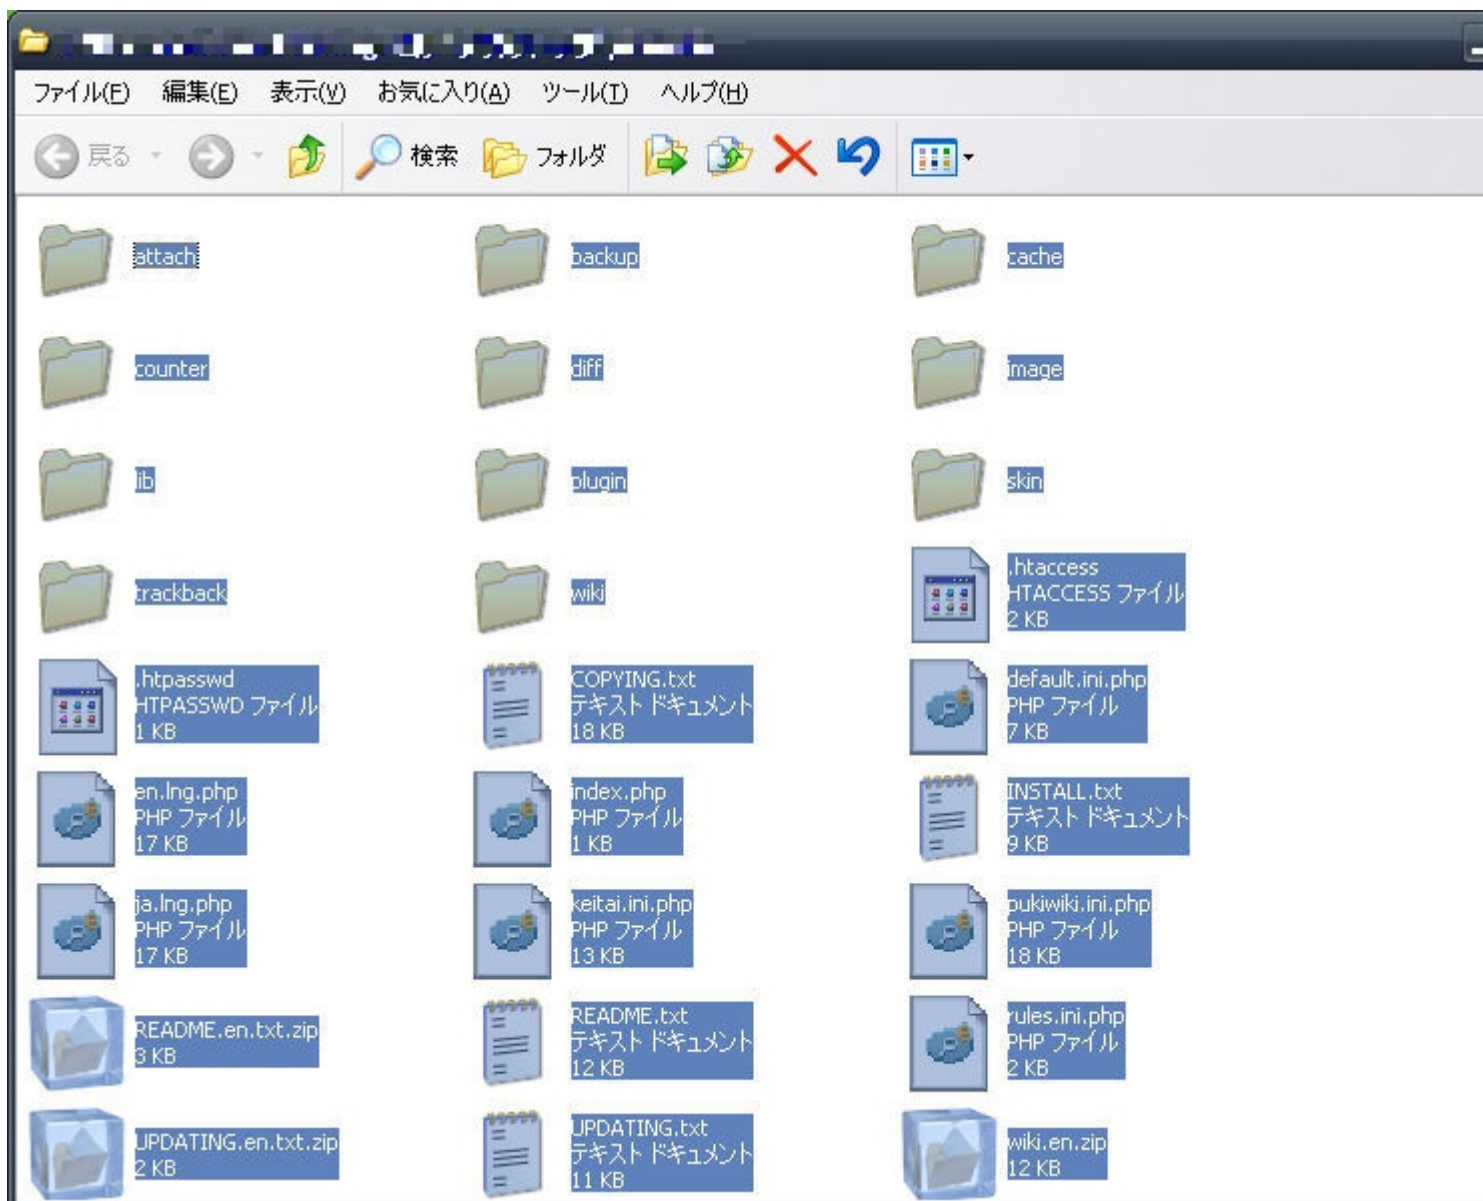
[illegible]

ファイル(F) 編集(E) 表示(V) お気に入り(A) ツール(T) ヘルプ(H)

戻る 検索 フォルダ

attach

backup

cache

counter

diff

image

lib

plugin

skin

trackback

wiki

.htaccess
HTACCESS ファイル
2 KB

.htpasswd
HTPASSWD ファイル
1 KB

COPYING.txt
テキスト ドキュメント
18 KB

default.ini.php
PHP ファイル
7 KB

en.lng.php
PHP ファイル
17 KB

index.php
PHP ファイル
1 KB

INSTALL.txt
テキスト ドキュメント
9 KB

ja.lng.php
PHP ファイル
17 KB

keitai.ini.php
PHP ファイル
13 KB

pukiwiki.ini.php
PHP ファイル
18 KB

README.en.txt.zip
3 KB

README.txt
テキスト ドキュメント
12 KB

rules.ini.php
PHP ファイル
2 KB

UPDATING.en.txt.zip
2 KB

UPDATING.txt
テキスト ドキュメント
11 KB

wiki.en.zip
12 KB